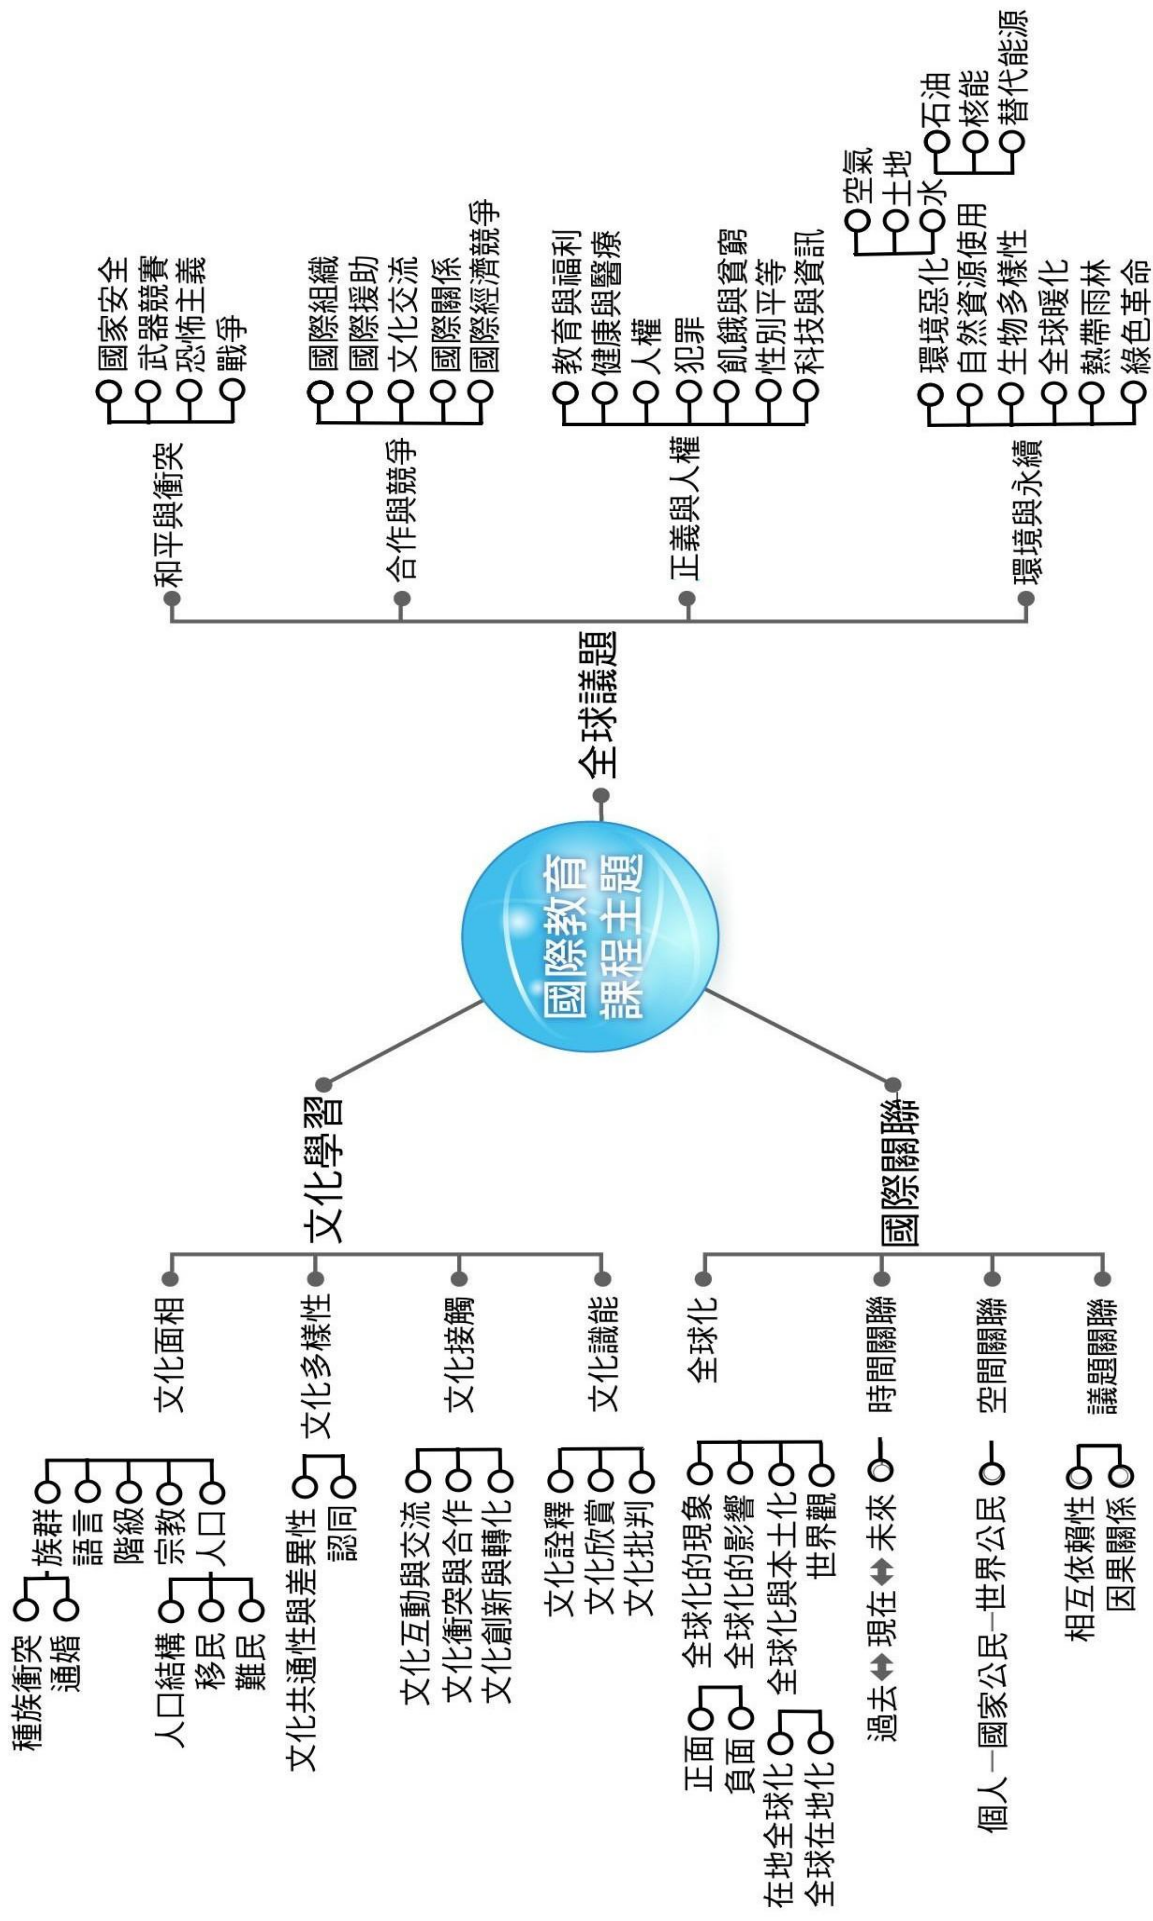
國際教育課程主題

全球議題
和平與衝突
國家安全
武器競賽
恐怖主義
戰爭
合作與競爭
國際組織
國際援助
文化交流
國際關係
國際經濟競爭
正義與人權
教育與福利
健康與醫療
人權
犯罪
飢餓與貧窮
性別平等
科技與資訊
環境與永續
環境惡化
空氣
土地
水
自然資源使用
石油
核能
替代能源
生物多樣性
全球暖化
熱帶雨林
綠色革命

文化學習
文化面相
族群
種族衝突
通婚
語言
階級
宗教
人口
人口結構
移民
難民
文化多樣性
文化共通性與差異性
認同
文化接觸
文化互動與交流
文化衝突與合作
文化創新與轉化
文化識能
文化詮釋
文化欣賞
文化批判

國際關聯
全球化
全球化的現象
全球化的影響
正面
負面
全球化與本土化
在地全球化
全球在地化
世界觀
時間關聯
過去⬌現在⬌未來
空間關聯
個人—國家公民—世界公民
議題關聯
相互依賴性
因果關係